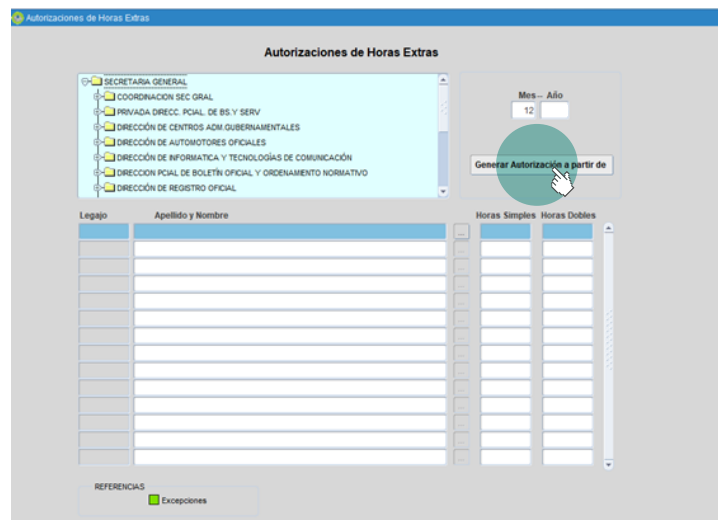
Autorizaciones de Horas Extras

Autorizaciones de Horas Extras

SECRETARIA GENERAL
COORDINACION SEC GRAL
PRIVADA DIRECC. PCIAL. DE BS.Y SERV
DIRECCIÓN DE CENTROS ADM.GUBERNAMENTALES
DIRECCIÓN DE AUTOMOTORES OFICIALES
DIRECCIÓN DE INFORMATICA Y TECNOLOGÍAS DE COMUNICACIÓN
DIRECCION PCIAL DE BOLETÍN OFICIAL Y ORDENAMIENTO NORMATIVO
DIRECCIÓN DE REGISTRO OFICIAL

Mes– Año
12

Generar Autorización a partir de

| Legajo | Apellido y Nombre | | Horas Simples | Horas Dobles |
|---|---|---|---|---|
| | | ... | | |

REFERENCIAS
Excepciones